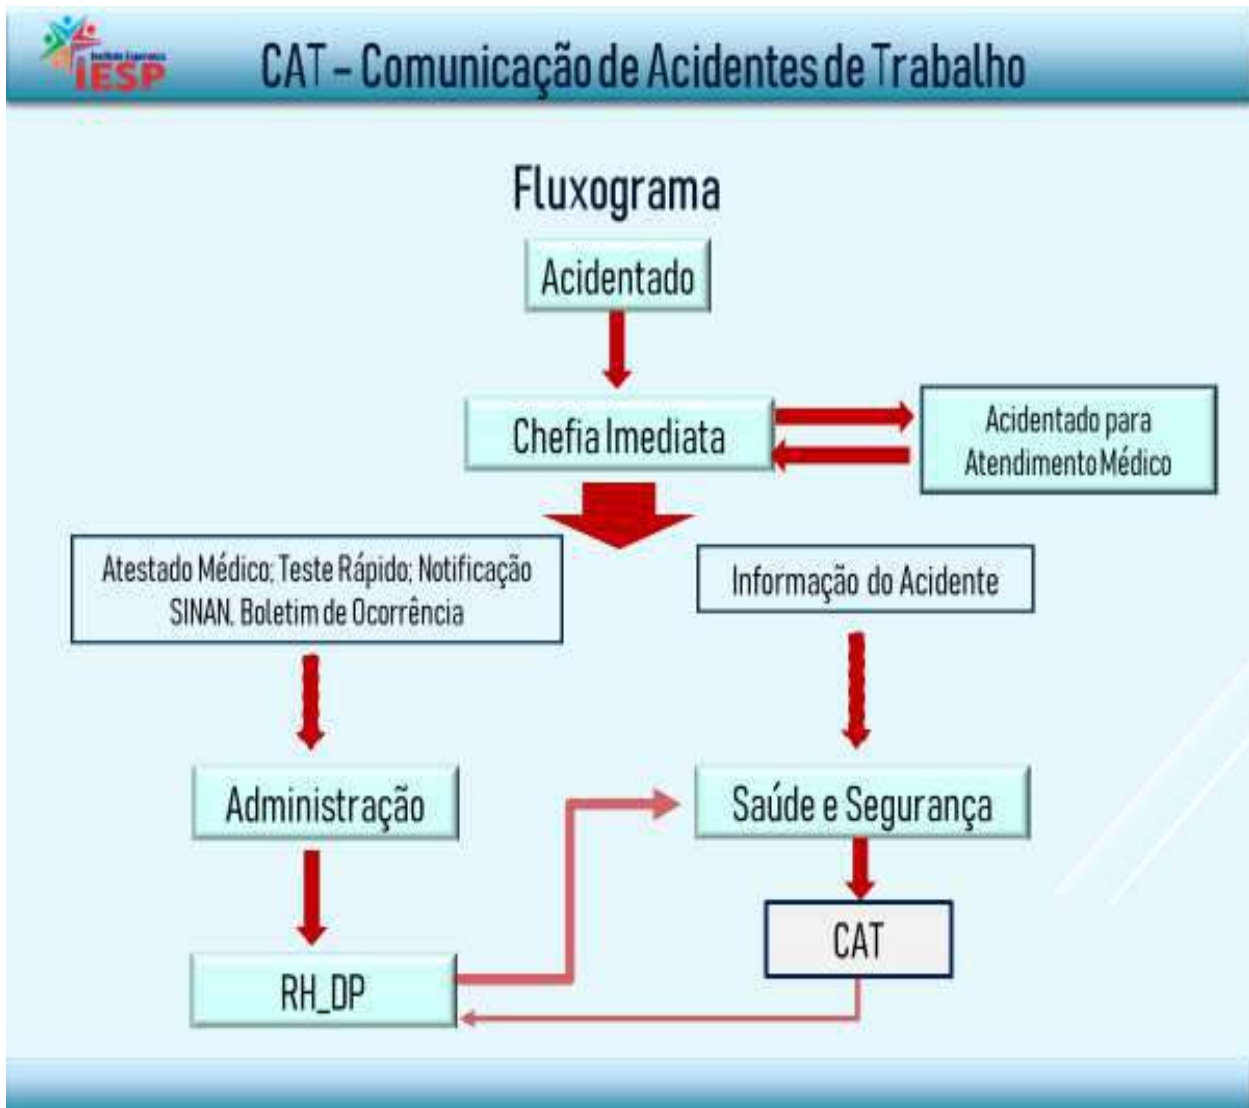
Instituto Esperança
IESP

CAT – Comunicação de Acidentes de Trabalho

Fluxograma

Acidentado

Chefia Imediata

Acidentado para Atendimento Médico

Atestado Médico; Teste Rápido; Notificação SINAN, Boletim de Ocorrência

Informação do Acidente

Administração

Saúde e Segurança

CAT

RH_DP